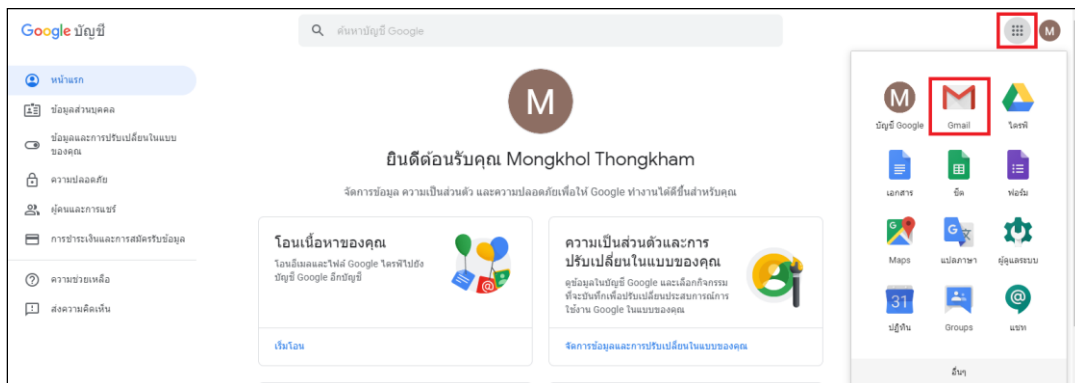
Google บัญชี

ค้นหาบัญชี Google

M

หน้าแรก
ข้อมูลส่วนบุคคล
ข้อมูลและการปรับเปลี่ยนในแบบของคุณ
ความปลอดภัย
ผู้คนและการแชร์
การชำระเงินและการสมัครรับข้อมูล
ความช่วยเหลือ
ส่งความคิดเห็น

M

ยินดีต้อนรับคุณ Mongkhol Thongkham

จัดการข้อมูล ความเป็นส่วนตัว และความปลอดภัยเพื่อให้ Google ทำงานได้ดีขึ้นสำหรับคุณ

โอนเนื้อหาของคุณ

โอนอีเมลและไฟล์ Google ไดรฟ์ไปยังบัญชี Google อีกบัญชี

เริ่มโอน

ความเป็นส่วนตัวและการปรับเปลี่ยนในแบบของคุณ

ดูข้อมูลในบัญชี Google และเลือกกิจกรรมที่จะบันทึกเพื่อปรับเปลี่ยนประสบการณ์การใช้งาน Google ในแบบของคุณ

จัดการข้อมูลและการปรับเปลี่ยนในแบบของคุณ

บัญชี Google
Gmail
ไดรฟ์
เอกสาร
ชีต
ฟอร์ม
Maps
แปลภาษา
ผู้ดูแลระบบ
31
ปฏิทิน
Groups
แชท
อื่นๆ